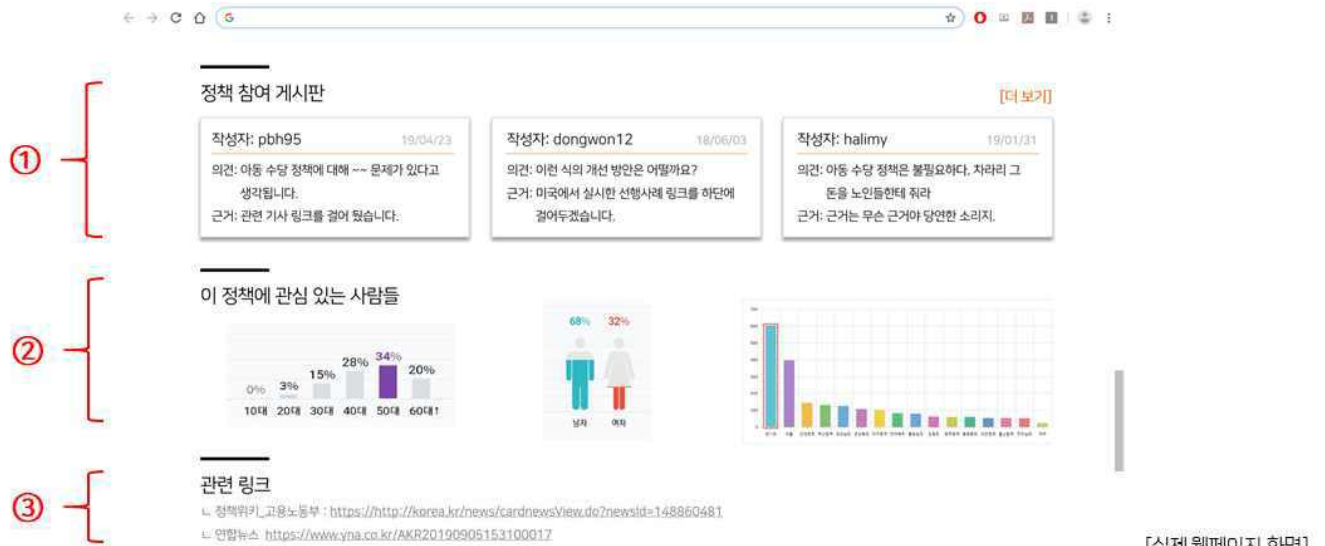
G

정책 참여 게시판

[더 보기]

①

작성자: pbh95 19/04/23
의견: 아동 수당 정책에 대해 ~~ 문제가 있다고 생각됩니다.
근거: 관련 기사 링크를 걸어 뒀습니다.

작성자: dongwon12 18/06/03
의견: 이런 식의 개선 방안은 어떨까요?
근거: 미국에서 실시한 선행사례 링크를 하단에 걸어두겠습니다.

작성자: halimy 19/01/31
의견: 아동 수당 정책은 불필요하다. 차라리 그 돈을 노인들한테 줘라
근거: 근거는 무슨 근거야 당연한 소리지.

②

이 정책에 관심 있는 사람들

| 0% | 3% | 15% | 28% | 34% | 20% |
|---|---|---|---|---|---|
| 10대 | 20대 | 30대 | 40대 | 50대 | 60대↑ |

68% 32%
남자 여자

③

관련 링크
ㄴ 정책위키_고용노동부 : https://http://korea.kr/news/cardnewsView.do?newsId=148860481
ㄴ 연합뉴스 https://www.yna.co.kr/AKR20190905153100017

[실제 웹페이지 화면]